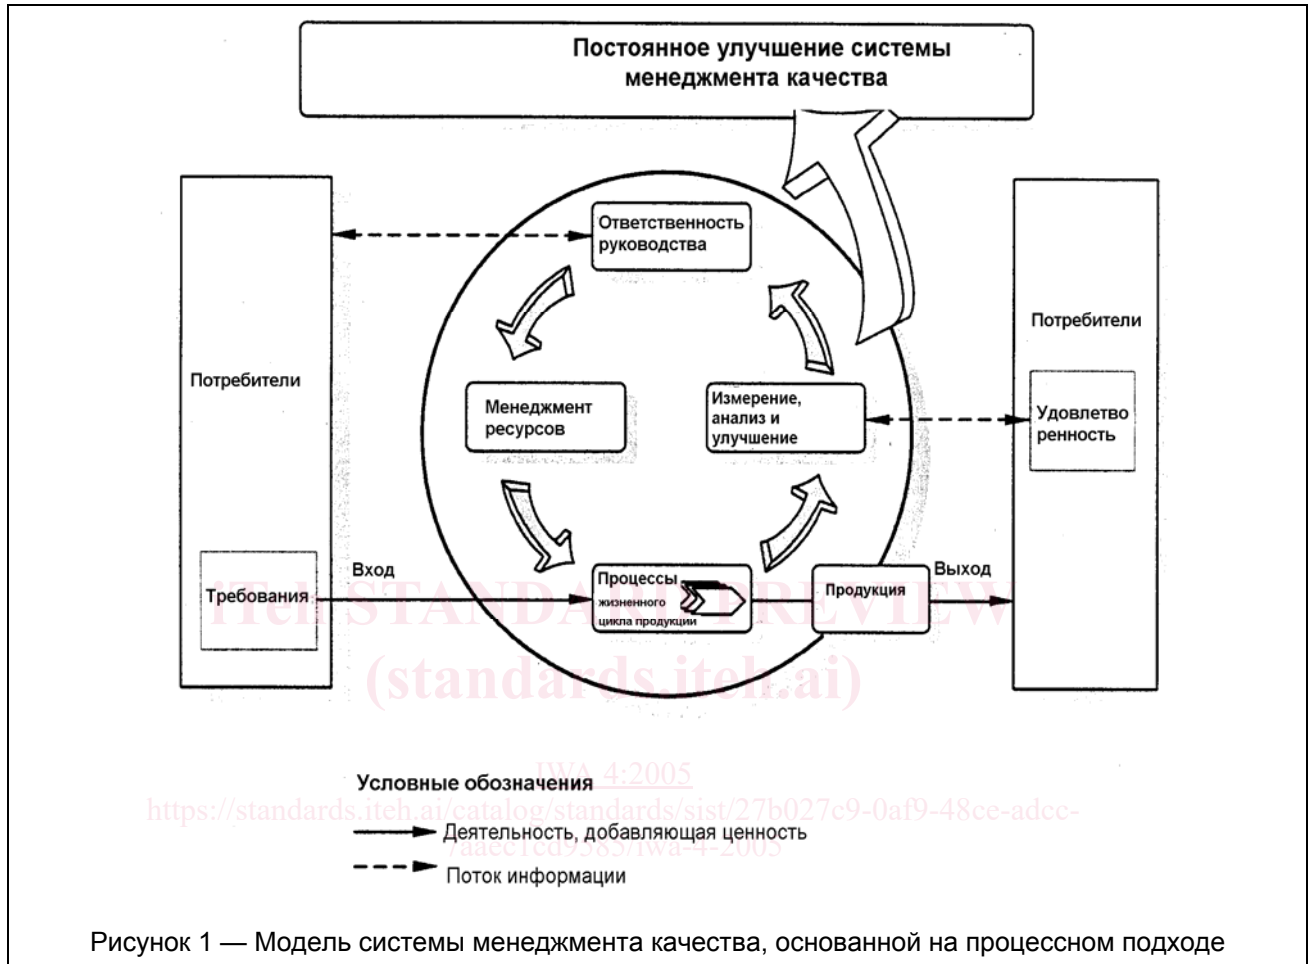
Постоянное улучшение системы менеджмента качества

Ответственность руководства

Потребители

Потребители

Менеджмент ресурсов

Измерение, анализ и улучшение

Удовлетво ренность

Вход

Выход

Требования

Процессы жизненного цикла продукции

Продукция

iTeh STANDARD PREVIEW
(standards.iteh.ai)

IWA 4:2005
https://standards.iteh.ai/catalog/standards/sist/27b027c9-0af9-48ce-adcc-7aaec1cd9585/iwa-4-2005

Условные обозначения
Деятельность, добавляющая ценность
Поток информации

Рисунок 1 — Модель системы менеджмента качества, основанной на процессном подходе